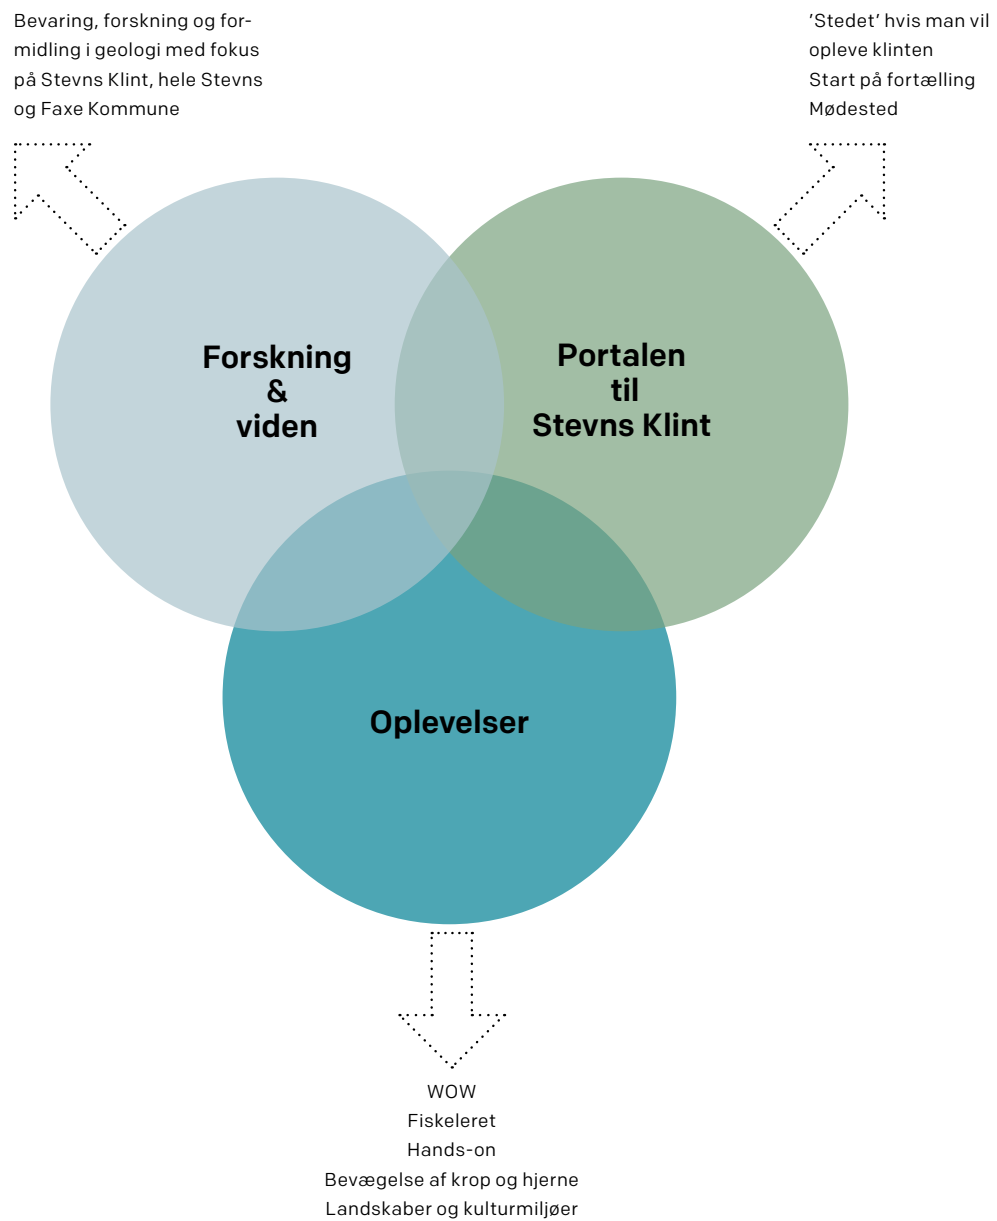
Bevaring, forskning og formidling i geologi med fokus på Stevns Klint, hele Stevns og Faxe Kommune

'Stedet' hvis man vil opleve klinten
Start på fortælling
Mødested

Forskning
&
viden

Portalen
til
Stevns Klint

Oplevelser

WOW
Fiskeleret
Hands-on
Bevægelse af krop og hjerne
Landskaber og kulturmiljøer